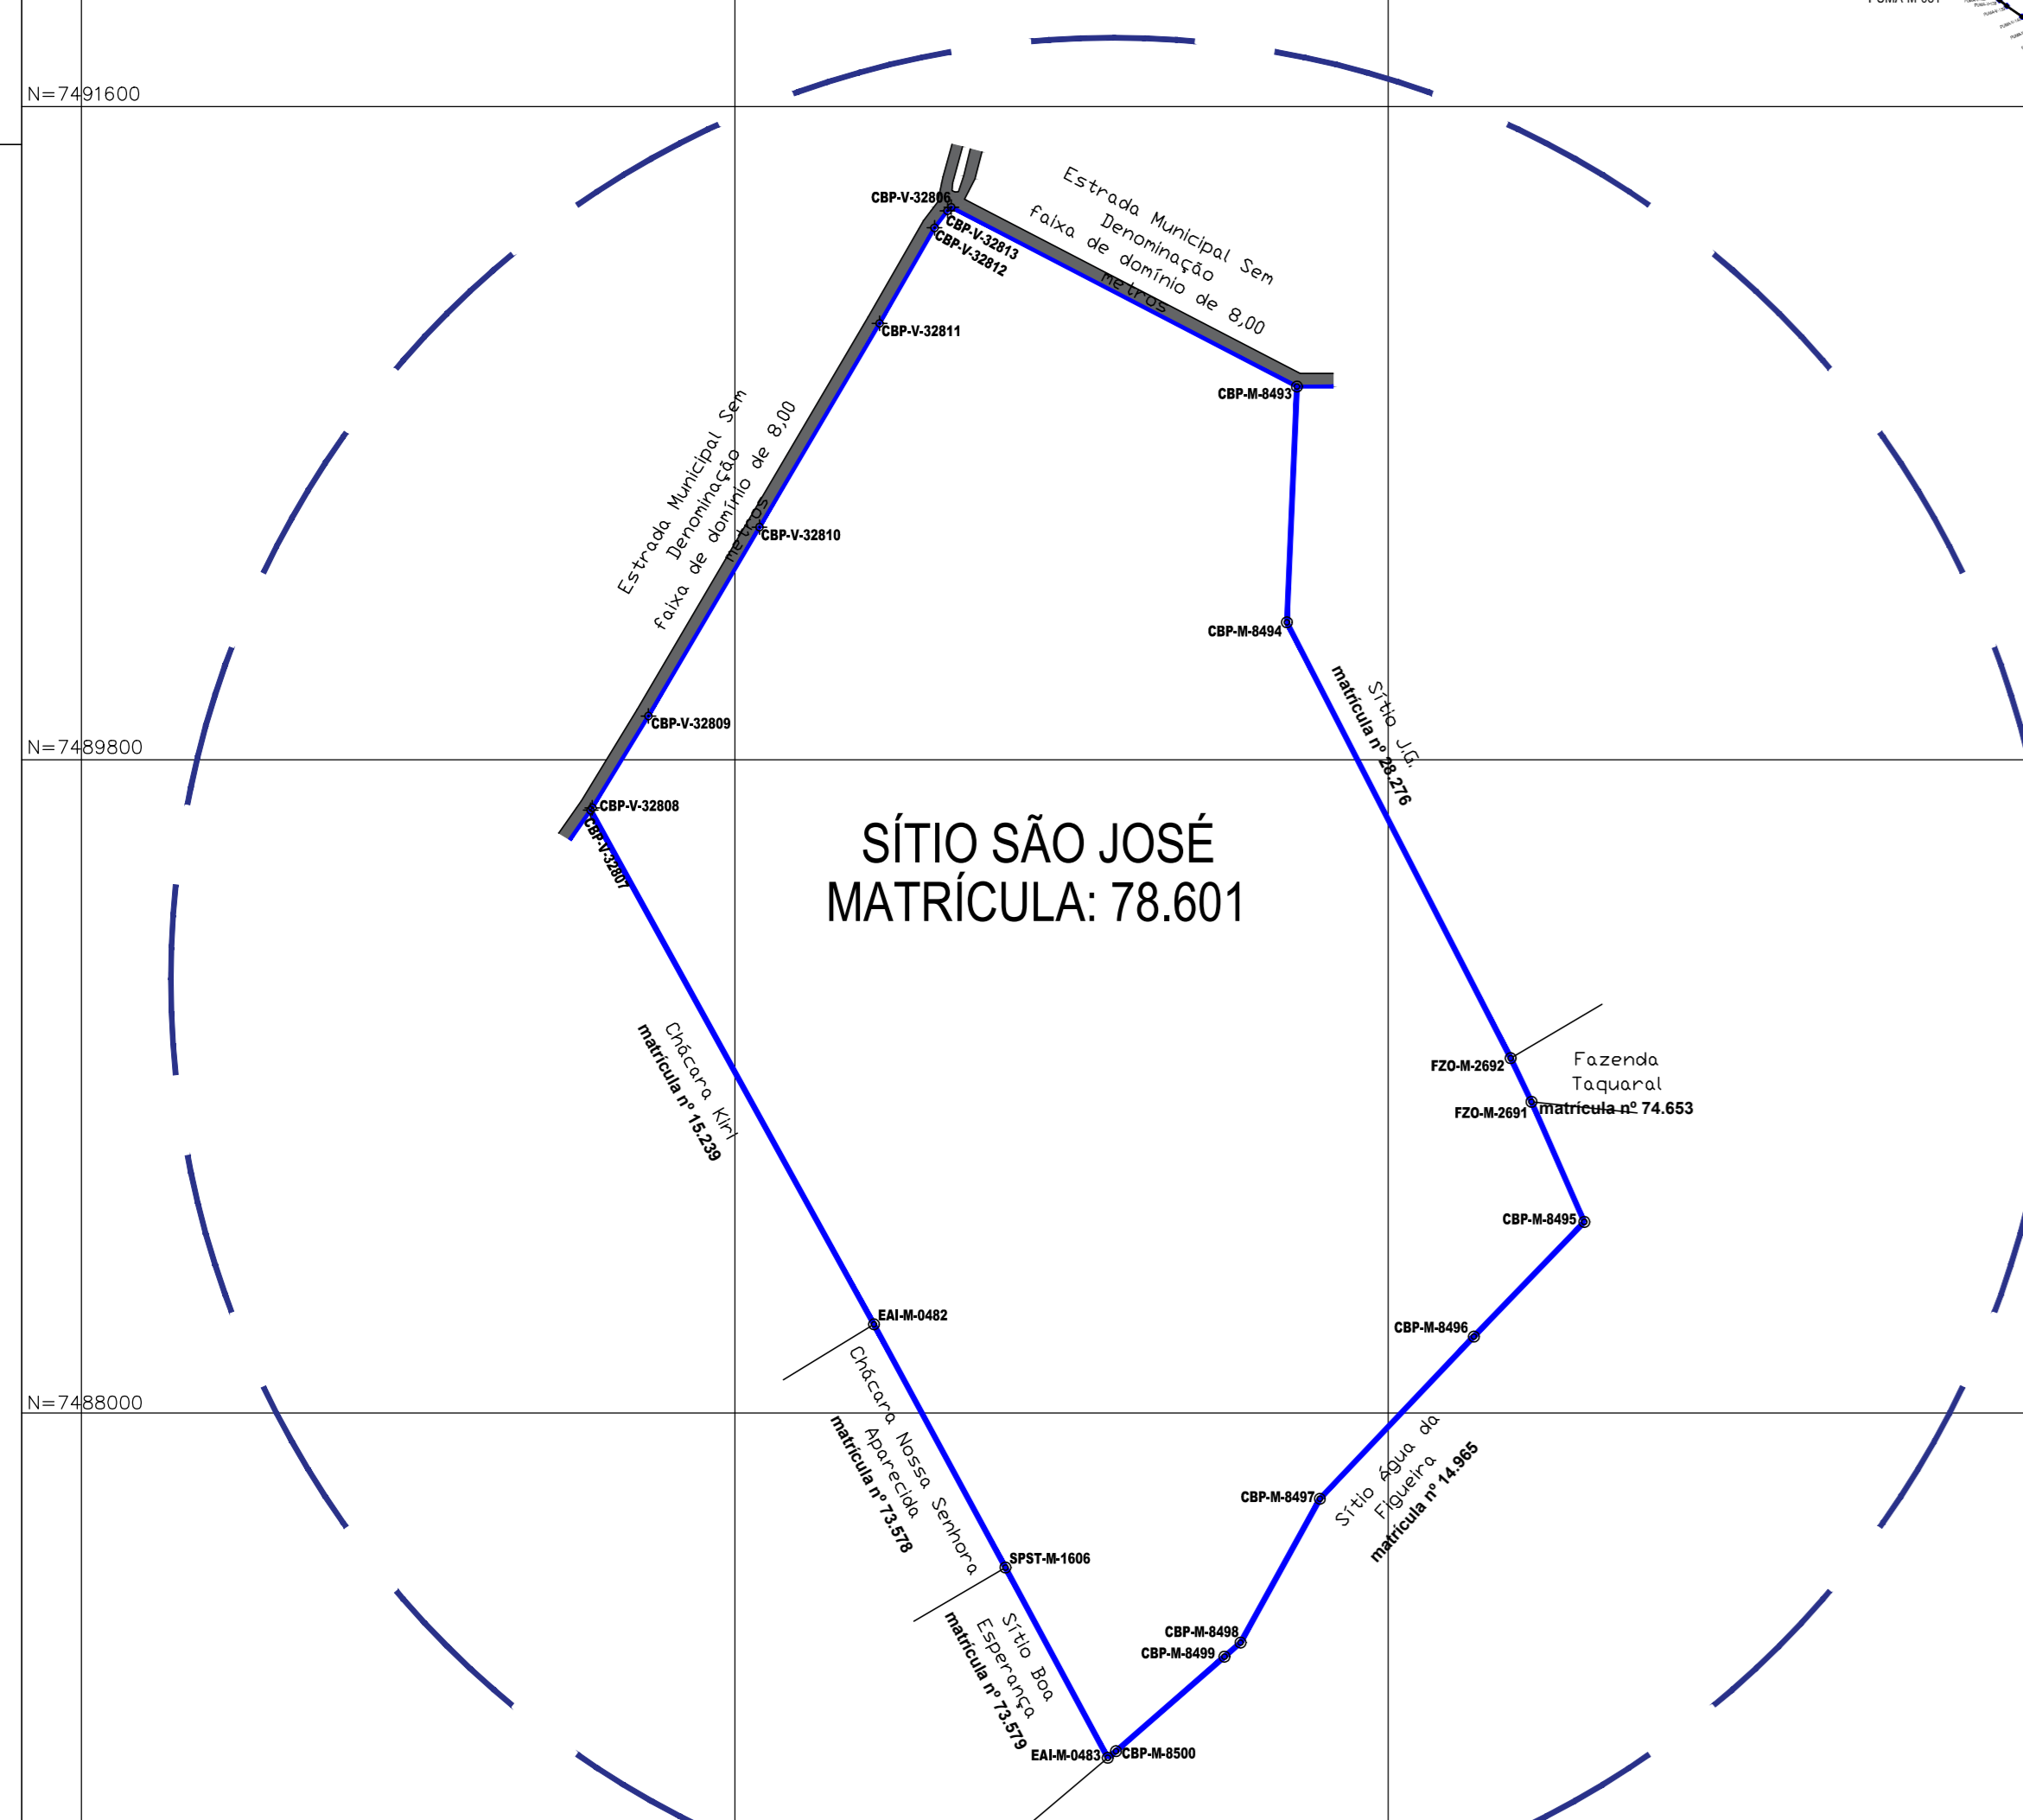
N=7491600

N=7489800

N=7488000

Estrada Municipal Sem Denominação faixa de domínio de 8,00 metros

Estrada Municipal Sem Denominação faixa de domínio de 8,00 metros

CBP-V-32806
CBP-V-32813
CBP-V-32812
CBP-V-32811
CBP-V-32810
CBP-V-32809
CBP-V-32808
CBP-V-32807
CBP-M-8493
CBP-M-8494

Sítio JG
matrícula nº 28.276

SÍTIO SÃO JOSÉ
MATRÍCULA: 78.601

Chácara Kiri
matrícula nº 15.239

FZO-M-2692
FZO-M-2691

Fazenda Taquaral
matrícula nº 74.653

CBP-M-8495
CBP-M-8496
EAI-M-0482

Chácara Nossa Senhora Aparecida
matrícula nº 73.578

Sítio Água da Figueira
matrícula nº 14.965

CBP-M-8497
SPST-M-1606
CBP-M-8498
CBP-M-8499

Sítio Boa Esperança
matrícula nº 73.579

EAI-M-0483
CBP-M-8500